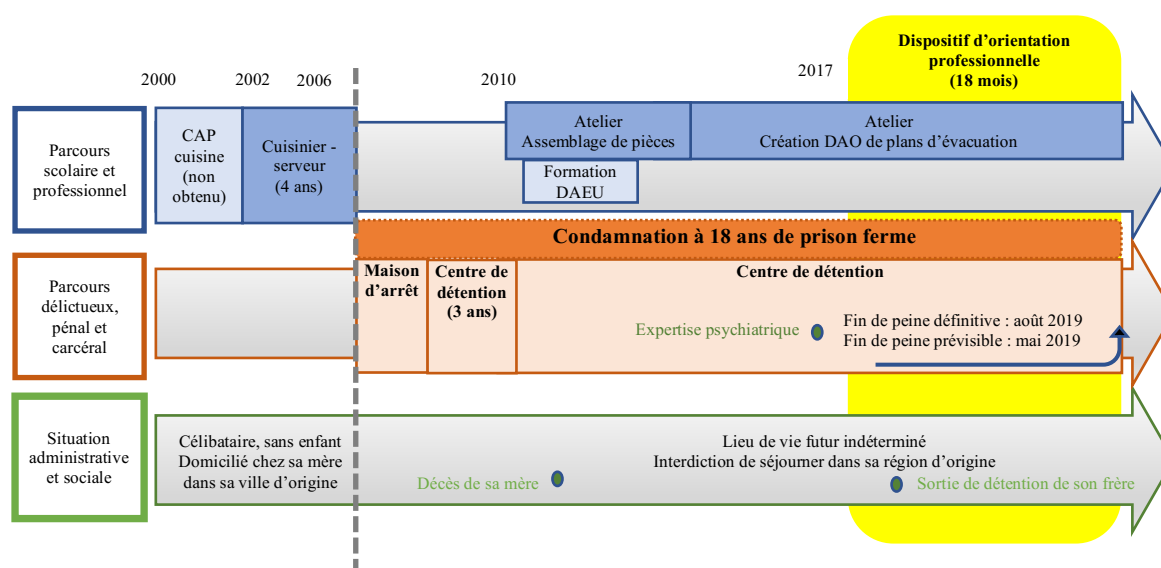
Dispositif d'orientation professionnelle (18 mois)

2000 2002 2006 2010 2017

Parcours scolaire et professionnel

CAP cuisine (non obtenu)

Cuisinier - serveur (4 ans)

Atelier Assemblage de pièces

Atelier Création DAO de plans d'évacuation

Formation DAEU

Condamnation à 18 ans de prison ferme

Parcours délictueux, pénal et carcéral

Maison d'arrêt

Centre de détention (3 ans)

Centre de détention

Expertise psychiatrique

Fin de peine définitive : août 2019
Fin de peine prévisible : mai 2019

Situation administrative et sociale

Célibataire, sans enfant
Domicilié chez sa mère dans sa ville d'origine

Décès de sa mère

Lieu de vie futur indéterminé
Interdiction de séjourner dans sa région d'origine

Sortie de détention de son frère